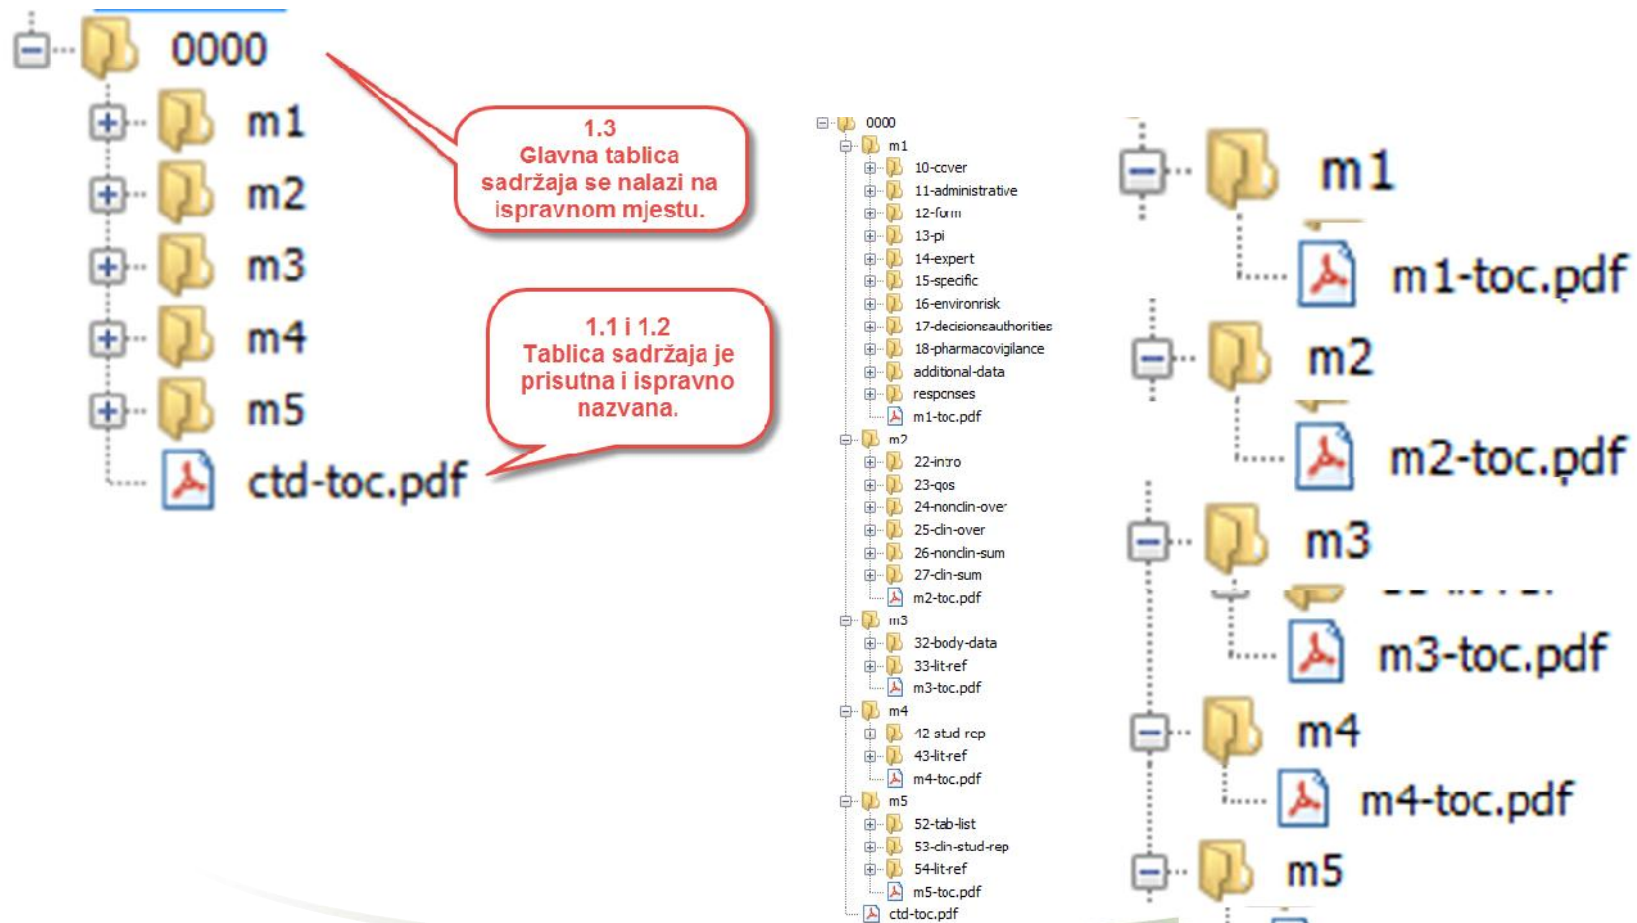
0000
m1
m2
m3
m4
m5
ctd-toc.pdf

1.3
Glavna tablica sadržaja se nalazi na ispravnom mjestu.

1.1 i 1.2
Tablica sadržaja je prisutna i ispravno nazvana.

0000
m1
10-cover
11-administrative
12-form
13-pi
14-expert
15-specific
16-environrisk
17-decisionauthorities
18-pharmacovigilance
additional-data
responses
m1-toc.pdf
m2
22-intro
23-qos
24-nonclin-over
25-clin-over
26-nonclin-sum
27-clin-sum
m2-toc.pdf
m3
32-body-data
33-lit-ref
m3-toc.pdf
m4
42 stud rep
43-lit-ref
m4-toc.pdf
m5
52-tab-list
53-clin-stud-rep
54-lit-ref
m5-toc.pdf
ctd-toc.pdf

m1
m1-toc.pdf
m2
m2-toc.pdf
m3
m3-toc.pdf
m4
m4-toc.pdf
m5